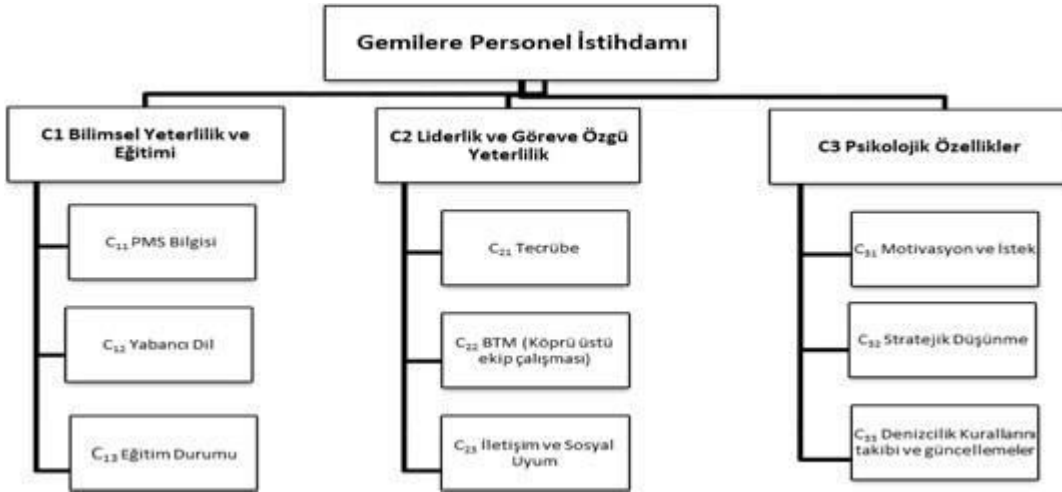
Gemilere Personel İstihdamı

C1 Bilimsel Yeterlilik ve Eğitimi

$C_{11}$ PMS Bilgisi

$C_{12}$ Yabancı Dil

$C_{13}$ Eğitim Durumu

C2 Liderlik ve Göreve Özgü Yeterlilik

$C_{21}$ Tecrübe

$C_{22}$ BTM (Köprü üstü ekip çalışması)

$C_{23}$ İletişim ve Sosyal Uyum

C3 Psikolojik Özellikler

$C_{31}$ Motivasyon ve İstek

$C_{32}$ Stratejik Düşünme

$C_{33}$ Denizcilik Kurallarını takibi ve güncellemeler